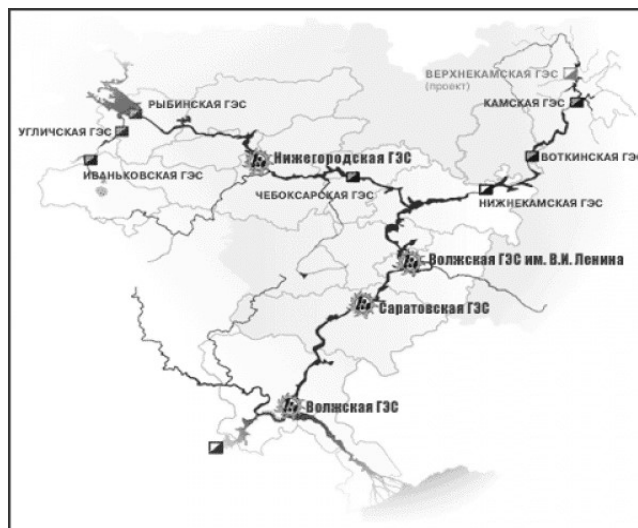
ВЕРХНЕКАМСКАЯ ГЭС
(проект)
РЫБИНСКАЯ ГЭС
КАМСКАЯ ГЭС
УГЛИЧСКАЯ ГЭС
Нижегородская ГЭС
ВОТКИНСКАЯ ГЭС
ИВАНЬКОВСКАЯ ГЭС
ЧЕБОКСАРСКАЯ ГЭС
НИЖНЕКАМСКАЯ ГЭС
Волжская ГЭС им. В.И. Ленина
Саратовская ГЭС
Волжская ГЭС